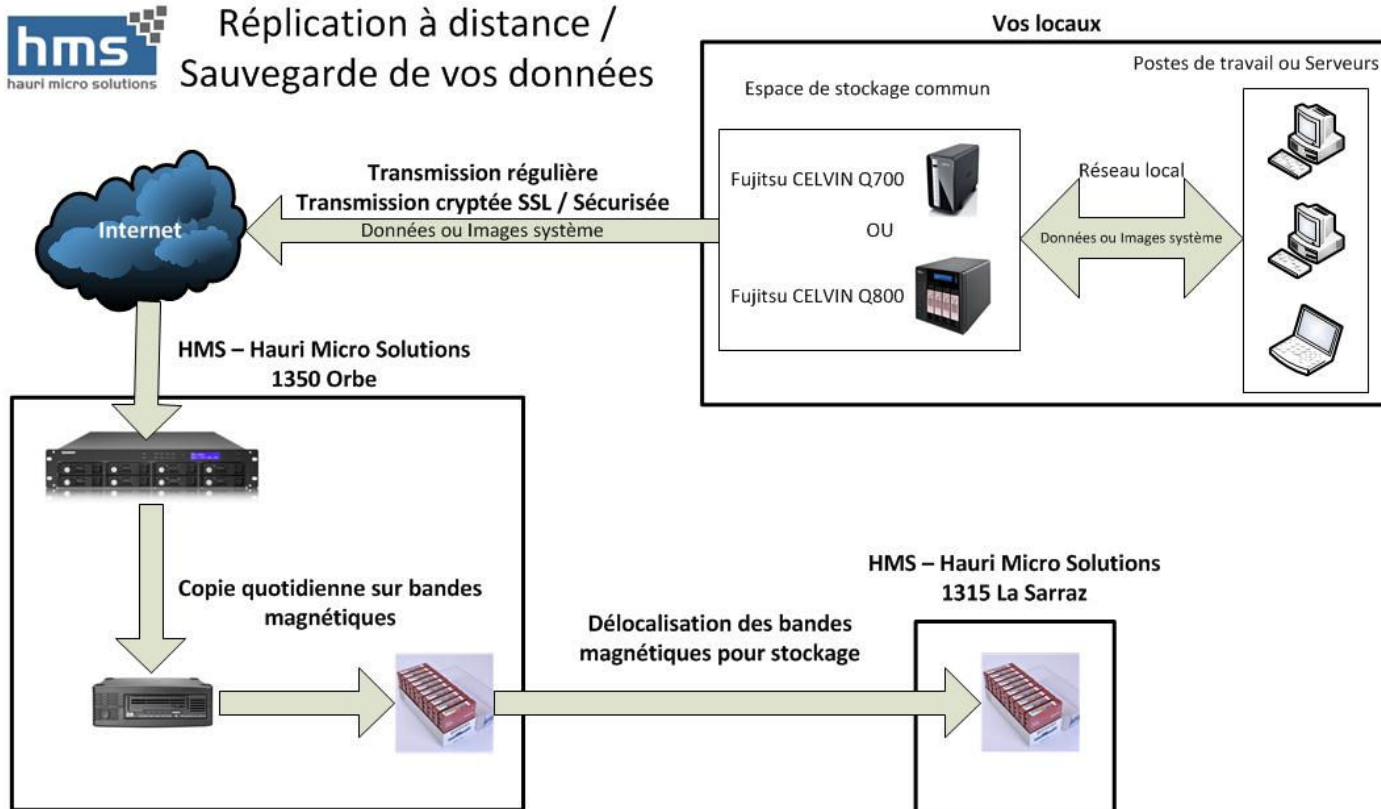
hms
hauri micro solutions

Réplication à distance / Sauvegarde de vos données

Vos locaux

Postes de travail ou Serveurs

Espace de stockage commun

Transmission régulière
Transmission cryptée SSL / Sécurisée
Données ou Images système

Internet

Fujitsu CELVIN Q700

OU

Fujitsu CELVIN Q800

Réseau local

Données ou Images système

HMS – Hauri Micro Solutions
1350 Orbe

Copie quotidienne sur bandes magnétiques

HMS – Hauri Micro Solutions
1315 La Sarraz

Délocalisation des bandes magnétiques pour stockage